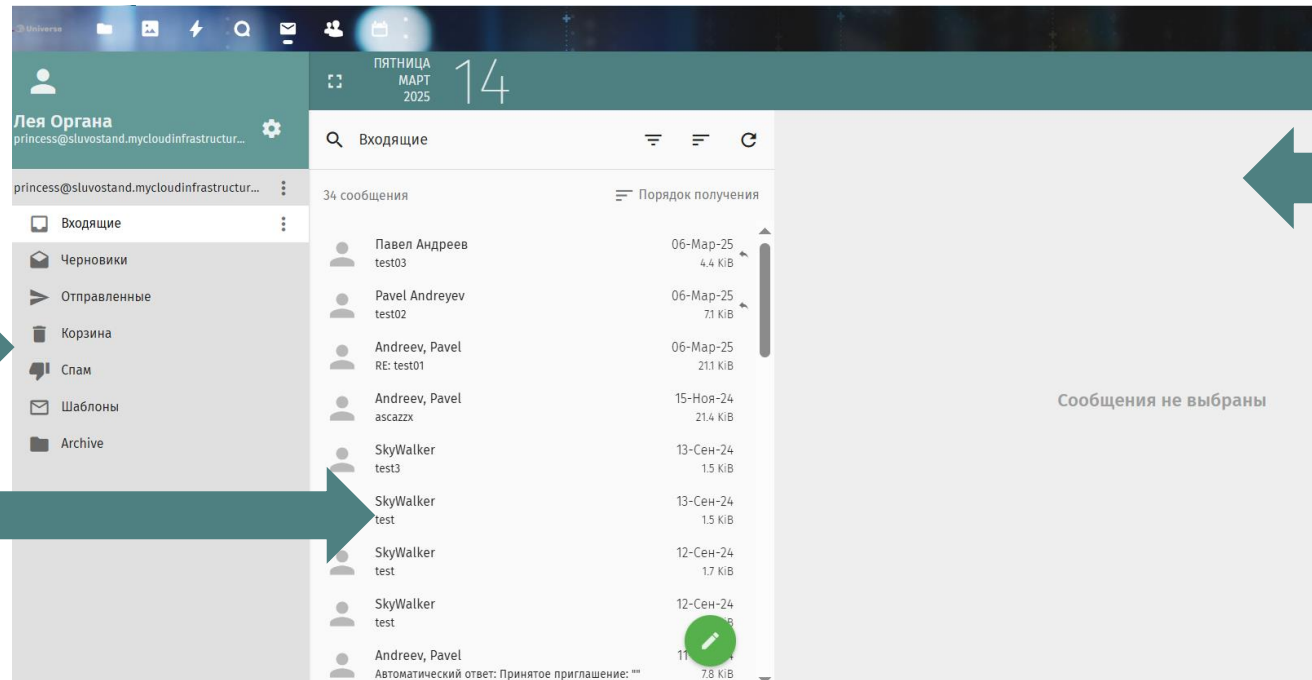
Universe

ПЯТНИЦА
МАРТ
2025
14

Лея Органа
princess@sluvostand.mycloudinfrastructur...

princess@sluvostand.mycloudinfrastructur...
Входящие
Черновики
Отправленные
Корзина
Спам
Шаблоны
Archive

Входящие

34 сообщения
Порядок получения

Павел Андреев
test03
06-Мар-25
4.4 KiB

Pavel Andreyev
test02
06-Мар-25
7.1 KiB

Andreev, Pavel
RE: test01
06-Мар-25
21.1 KiB

Andreev, Pavel
ascazzx
15-Ноя-24
21.4 KiB

SkyWalker
test3
13-Сен-24
1.5 KiB

SkyWalker
test
13-Сен-24
1.5 KiB

SkyWalker
test
12-Сен-24
1.7 KiB

SkyWalker
test
12-Сен-24
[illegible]

Andreev, Pavel
Автоматический ответ: Принятое приглашение: ""
11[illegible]
7.8 KiB

Сообщения не выбраны